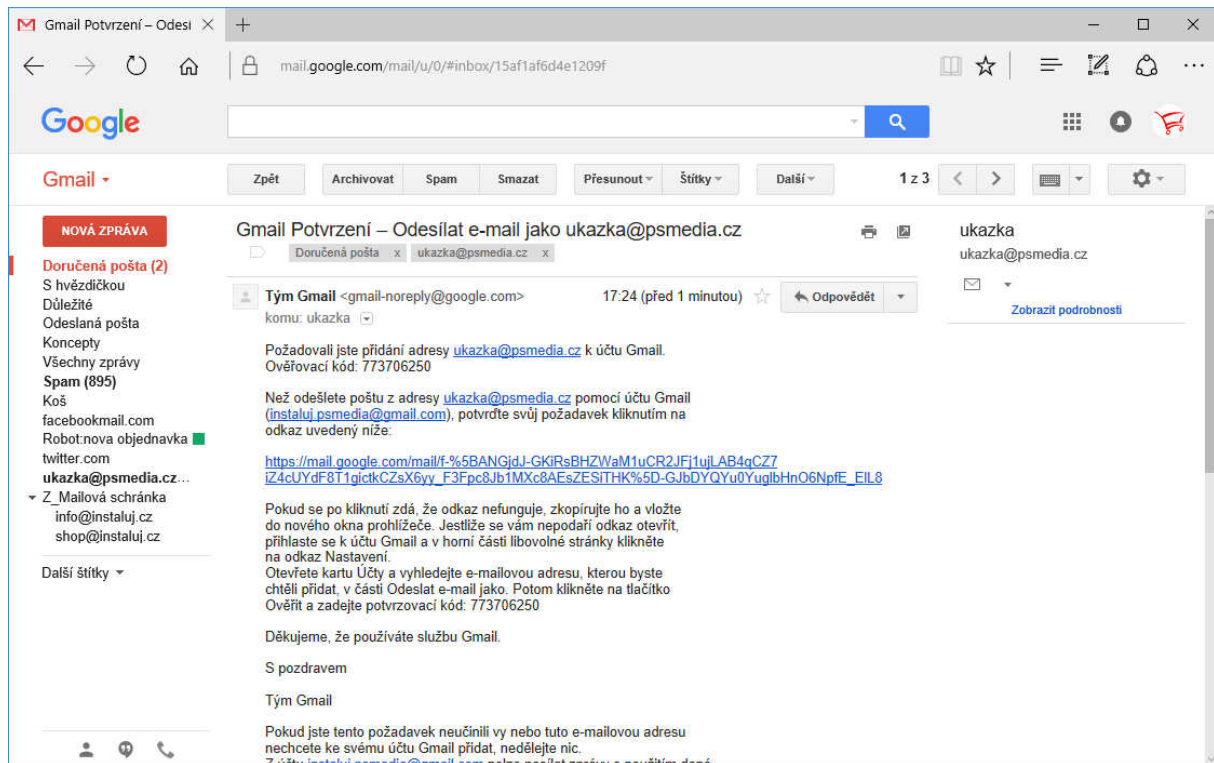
Gmail Potvrzení – Odesí ×

mail.google.com/mail/u/0/#inbox/15af1af6d4e1209f

Google

Gmail ▾

Zpět | Archivovat | Spam | Smazat | Přesunout ▾ | Štítky ▾ | Další ▾

1 z 3

NOVÁ ZPRÁVA

Doručená pošta (2)
S hvězdičkou
Důležité
Odeslaná pošta
Koncepty
Všechny zprávy
Spam (895)
Koš
facebookmail.com
Robot:nova objednavka
twitter.com
ukazka@psmedia.cz...
▾ Z_Mailová schránka
info@instaluj.cz
shop@instaluj.cz

Další štítky ▾

Gmail Potvrzení – Odesílat e-mail jako ukazka@psmedia.cz

Doručená pošta x | ukazka@psmedia.cz x

Tým Gmail <gmail-noreply@google.com>
17:24 (před 1 minutou)
Odpovědět
komu: ukazka

Požadovali jste přidání adresy ukazka@psmedia.cz k účtu Gmail.
Ověřovací kód: 773706250

Než odešlete poštu z adresy ukazka@psmedia.cz pomocí účtu Gmail (instaluj.psmedia@gmail.com), potvrďte svůj požadavek kliknutím na odkaz uvedený níže:

https://mail.google.com/mail/f-%5BANGjdJ-GKiRsBHZWaM1uCR2JFj1ujLAB4qCZ7iZ4cUYdF8T1gictkCZsX6yy_F3Fpc8Jb1MXc8AEsZESiTHK%5D-GJbDYQYu0YuglbHnO6NpfE_EIL8

Pokud se po kliknutí zdá, že odkaz nefunguje, zkopírujte ho a vložte do nového okna prohlížeče. Jestliže se vám nepodaří odkaz otevřít, přihlaste se k účtu Gmail a v horní části libovolné stránky klikněte na odkaz Nastavení.
Otevřete kartu Účty a vyhledejte e-mailovou adresu, kterou byste chtěli přidat, v části Odeslat e-mail jako. Potom klikněte na tlačítko Ověřit a zadejte potvrzovací kód: 773706250

Děkujeme, že používáte službu Gmail.

S pozdravem

Tým Gmail

Pokud jste tento požadavek neučinili vy nebo tuto e-mailovou adresu nechcete ke svému účtu Gmail přidat, nedělejte nic.
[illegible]

ukazka
ukazka@psmedia.cz
Zobrazit podrobnosti